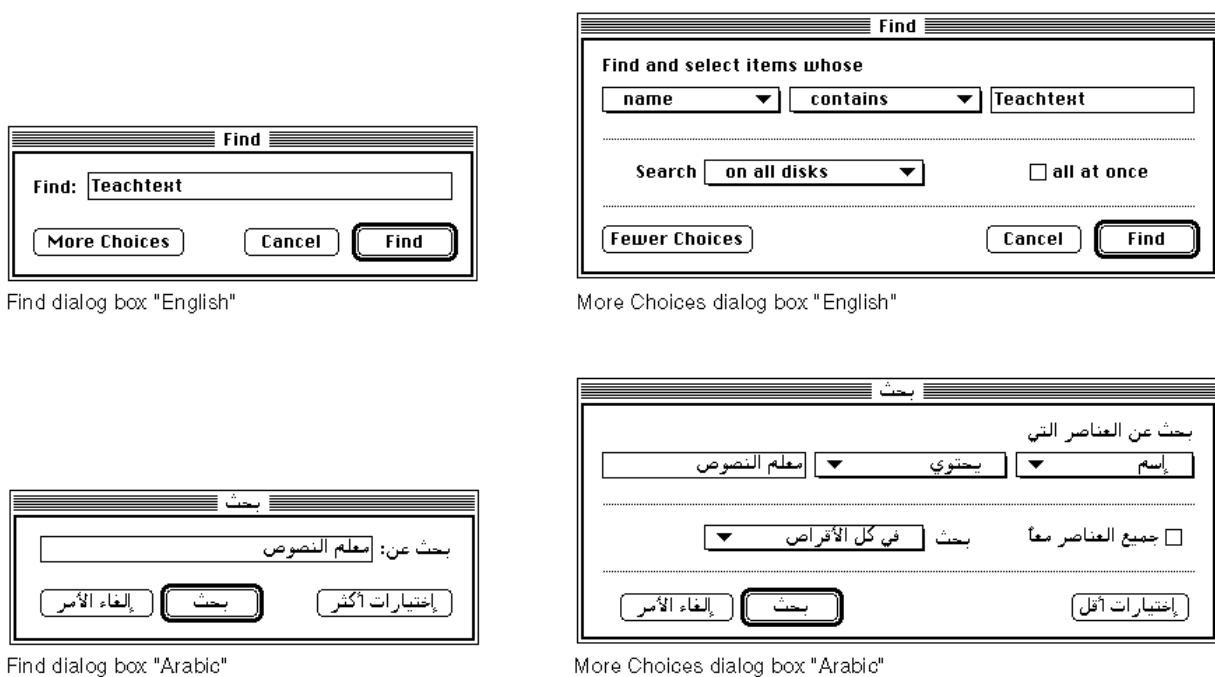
Find

Find: Teachtext

More Choices

Cancel

Find

Find dialog box "English"

Find

Find and select items whose

name

contains

Teachtext

Search

on all disks

all at once

Fewer Choices

Cancel

Find

More Choices dialog box "English"

بحث

بحث عن: معلم النصوص

إختيارات أكثر

بحث

إلغاء الأمر

Find dialog box "Arabic"

بحث

بحث عن العناصر التي

إسم

يحتوي

معلم النصوص

جميع العناصر معاً

بحث

في كل الأقراص

إختيارات أقل

بحث

إلغاء الأمر

More Choices dialog box "Arabic"